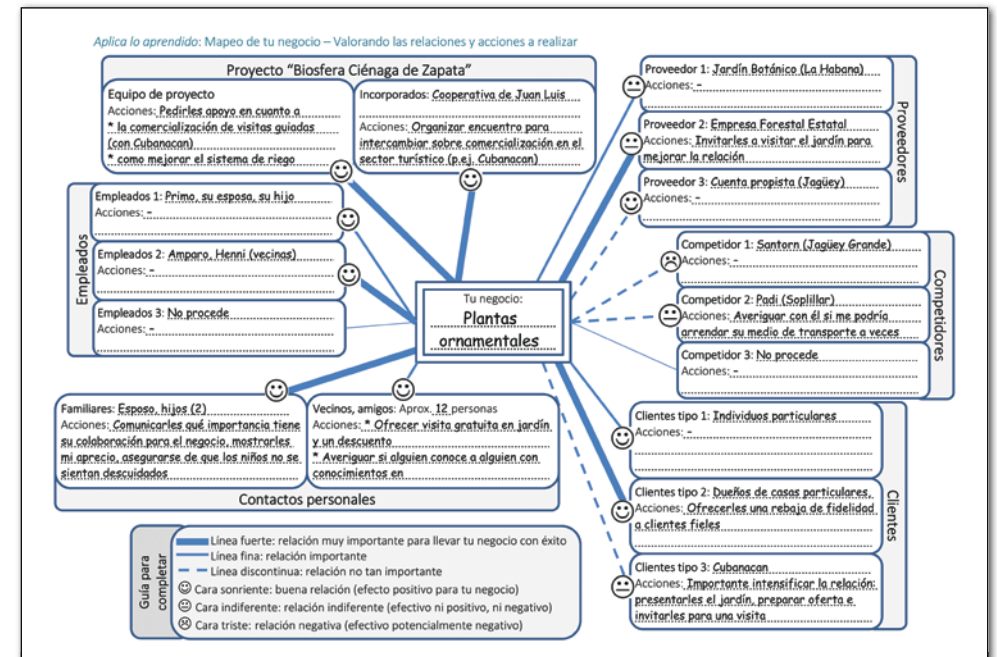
Aplica lo aprendido: Mapeo de tu negocio – Valorando las relaciones y acciones a realizar

Proyecto "Biosfera Ciénaga de Zapata"

Equipo de proyecto
Acciones: Pedirles apoyo en cuanto a
* la comercialización de visitas guiadas (con Cubanacan)
* como mejorar el sistema de riego

Incorporados: Cooperativa de Juan Luis
Acciones: Organizar encuentro para intercambiar sobre comercialización en el sector turístico (p.ej. Cubanacan)

Empleados

Empleados 1: Primo, su esposa, su hijo
Acciones: -

Empleados 2: Amparo, Henni (vecinas)
Acciones: -

Empleados 3: No procede
Acciones: -

Tu negocio:
Plantas ornamentales

Proveedores

Proveedor 1: Jardín Botánico (La Habana)
Acciones: -

Proveedor 2: Empresa Forestal Estatal
Acciones: Invitarles a visitar el jardín para mejorar la relación

Proveedor 3: Cuenta propista (Jagüey)
Acciones: -

Competidores

Competidor 1: Santorn (Jagüey Grande)
Acciones: -

Competidor 2: Padi (Soplillar)
Acciones: Averiguar con él si me podría arrendar su medio de transporte a veces

Competidor 3: No procede
Acciones: -

Familiares: Esposo, hijos (2)
Acciones: Comunicarles qué importancia tiene su colaboración para el negocio, mostrarles mi aprecio, asegurarse de que los niños no se sientan descuidados

Vecinos, amigos: Aprox. 12 personas
Acciones: * Ofrecer visita gratuita en jardín y un descuento
* Averiguar si alguien conoce a alguien con conocimientos en

Contactos personales

Clientes

Clientes tipo 1: Individuos particulares
Acciones: -

Clientes tipo 2: Dueños de casas particulares
Acciones: Ofrecerles una rebaja de fidelidad a clientes fieles

Clientes tipo 3: Cubanacan
Acciones: Importante intensificar la relación: presentarles el jardín, preparar oferta e invitarles para una visita

Guía para completar
Línea fuerte: relación muy importante para llevar tu negocio con éxito
Línea fina: relación importante
Línea discontinua: relación no tan importante
☺ Cara sonriente: buena relación (efecto positivo para tu negocio)
😐 Cara indiferente: relación indiferente (efectivo ni positivo, ni negativo)
☹ Cara triste: relación negativa (efectivo potencialmente negativo)